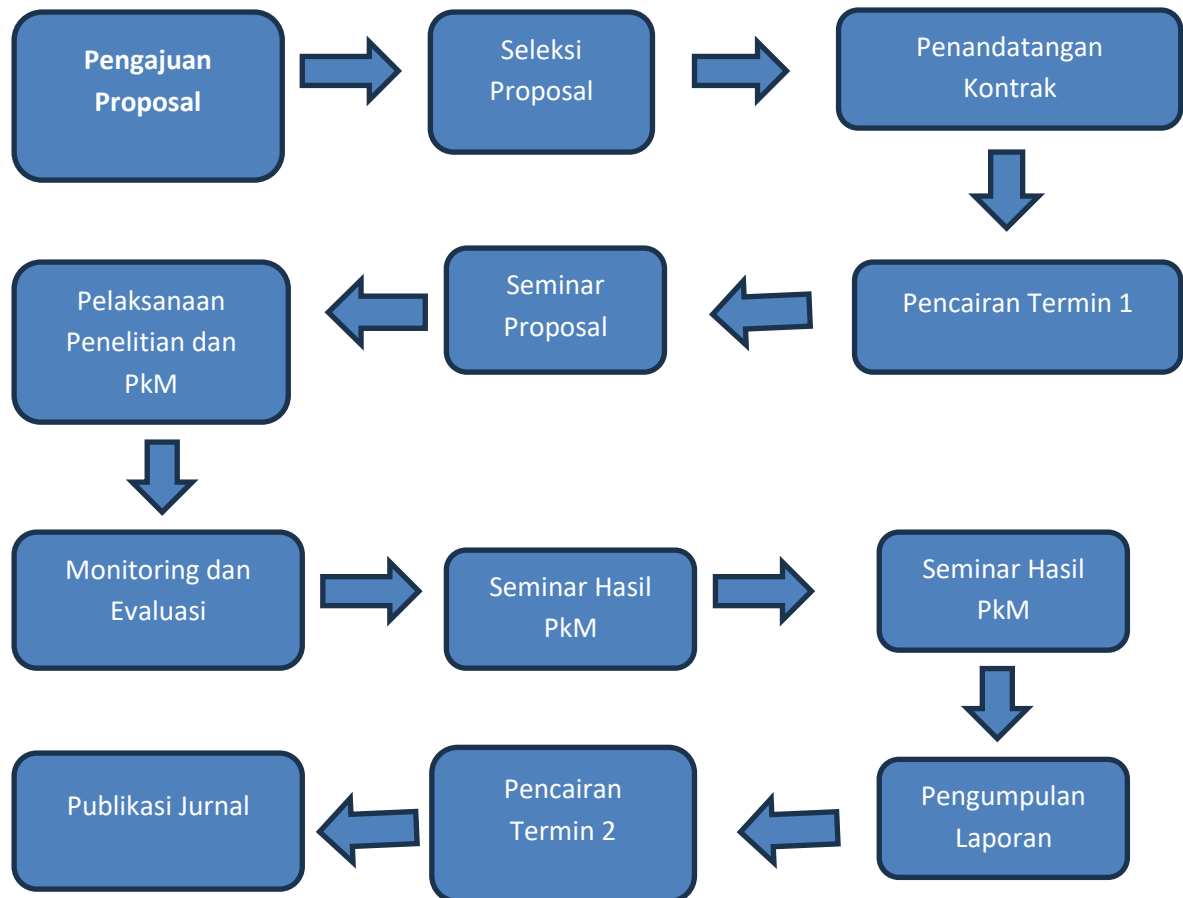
**Pengajuan Proposal**

Seleksi Proposal

Penandatangan Kontrak

Pencairan Termin 1

Seminar Proposal

Pelaksanaan Penelitian dan PkM

Monitoring dan Evaluasi

Seminar Hasil PkM

Seminar Hasil PkM

Pengumpulan Laporan

Pencairan Termin 2

Publikasi Jurnal